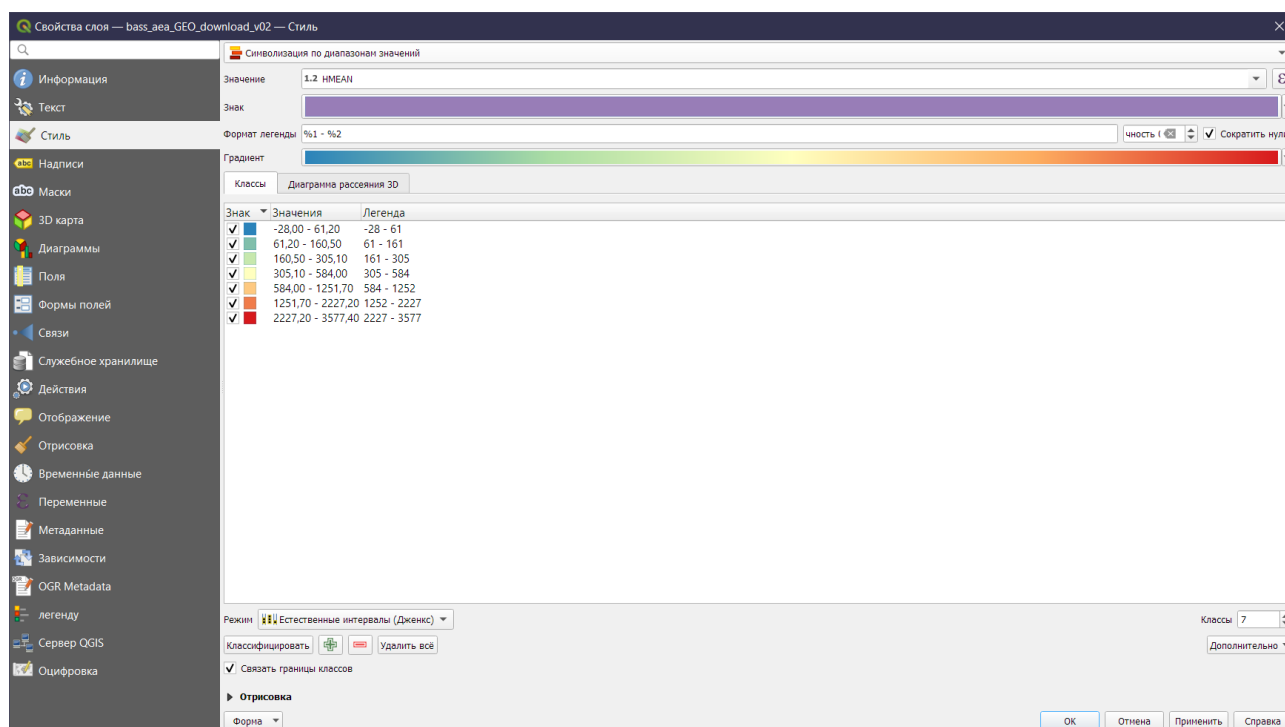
Свойства слоя — bass_aea_GEO_download_v02 — Стиль

Информация
Текст
Стиль
Надписи
Маски
3D карта
Диаграммы
Поля
Формы полей
Связи
Служебное хранилище
Действия
Отображение
Отрисовка
Временные данные
Переменные
Метаданные
Зависимости
OGR Metadata
легенду
Сервер QGIS
Оцифровка

Символизация по диапазонам значений
Значение 1.2 HMEAN
Знак
Формат легенды %1 - %2 чность ( Сократить нул
Градиент

Классы | Диаграмма рассеяния 3D

| Знак | Значения | Легенда |
|---|---|---|
| ✓ | -28,00 - 61,20 | -28 - 61 |
| ✓ | 61,20 - 160,50 | 61 - 161 |
| ✓ | 160,50 - 305,10 | 161 - 305 |
| ✓ | 305,10 - 584,00 | 305 - 584 |
| ✓ | 584,00 - 1251,70 | 584 - 1252 |
| ✓ | 1251,70 - 2227,20 | 1252 - 2227 |
| ✓ | 2227,20 - 3577,40 | 2227 - 3577 |

Режим Естественные интервалы (Дженкс)
Классы 7
Классифицировать
Удалить всё
Дополнительно
Связать границы классов
Отрисовка
Форма
OK Отмена Применить Справка